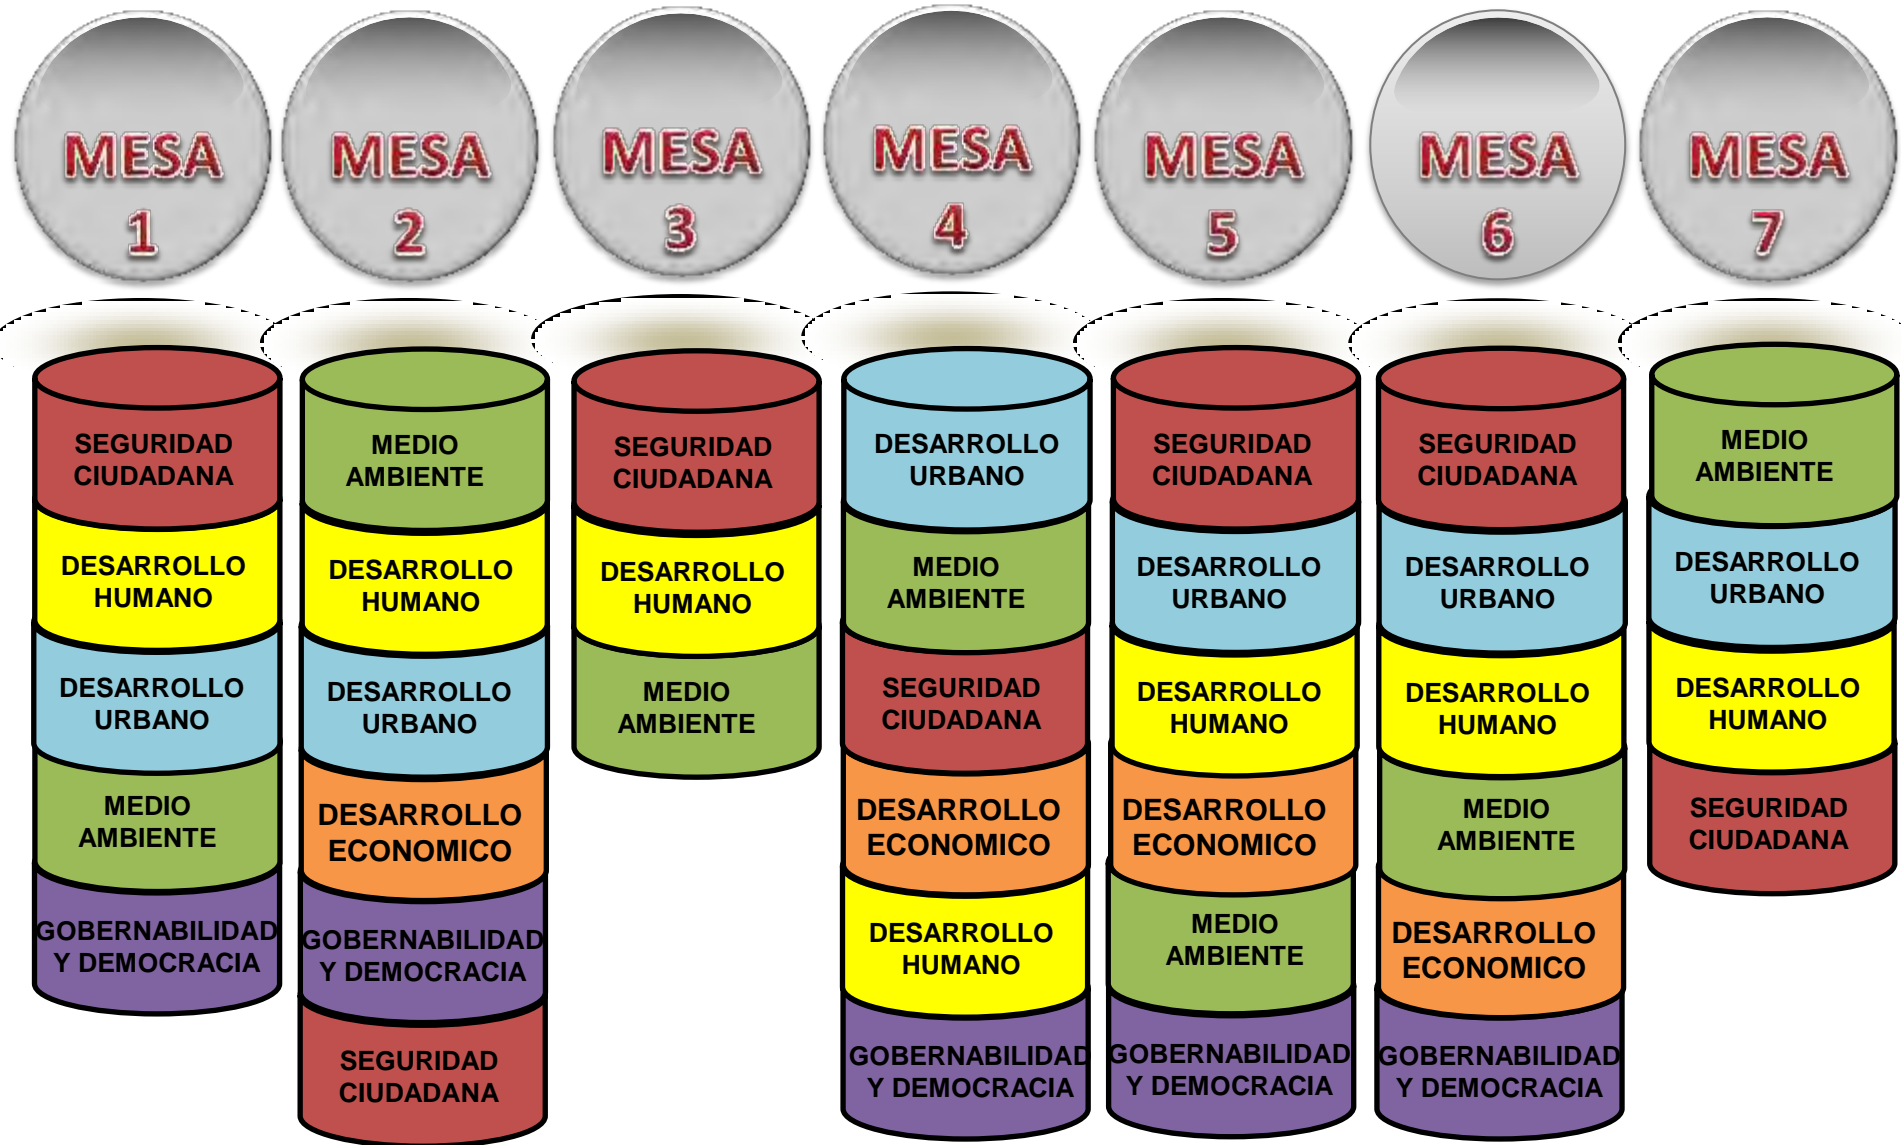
MESA 1

SEGURIDAD CIUDADANA

DESARROLLO HUMANO

DESARROLLO URBANO

MEDIO AMBIENTE

GOBERNABILIDAD Y DEMOCRACIA

MESA 2

MEDIO AMBIENTE

DESARROLLO HUMANO

DESARROLLO URBANO

DESARROLLO ECONOMICO

GOBERNABILIDAD Y DEMOCRACIA

SEGURIDAD CIUDADANA

MESA 3

SEGURIDAD CIUDADANA

DESARROLLO HUMANO

MEDIO AMBIENTE

MESA 4

DESARROLLO URBANO

MEDIO AMBIENTE

SEGURIDAD CIUDADANA

DESARROLLO ECONOMICO

DESARROLLO HUMANO

GOBERNABILIDAD Y DEMOCRACIA

MESA 5

SEGURIDAD CIUDADANA

DESARROLLO URBANO

DESARROLLO HUMANO

DESARROLLO ECONOMICO

MEDIO AMBIENTE

GOBERNABILIDAD Y DEMOCRACIA

MESA 6

SEGURIDAD CIUDADANA

DESARROLLO URBANO

DESARROLLO HUMANO

MEDIO AMBIENTE

DESARROLLO ECONOMICO

GOBERNABILIDAD Y DEMOCRACIA

MESA 7

MEDIO AMBIENTE

DESARROLLO URBANO

DESARROLLO HUMANO

SEGURIDAD CIUDADANA